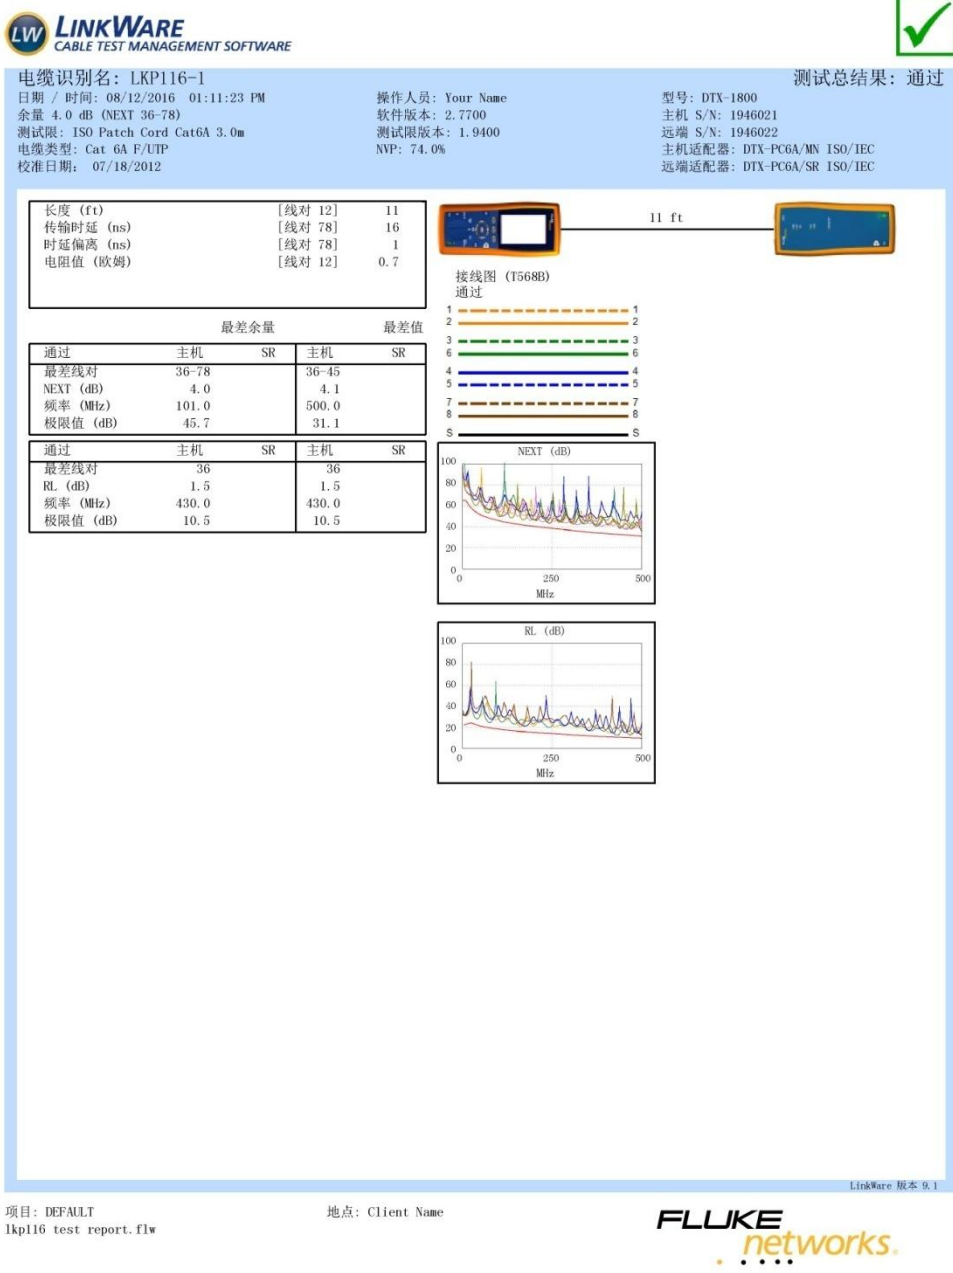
LW LINKWARE
CABLE TEST MANAGEMENT SOFTWARE

电缆识别名: LKP116-1
测试总结果: 通过

日期 / 时间: 08/12/2016 01:11:23 PM
余量 4.0 dB (NEXT 36-78)
测试限: ISO Patch Cord Cat6A 3.0m
电缆类型: Cat 6A F/UTP
校准日期: 07/18/2012

操作人员: Your Name
软件版本: 2.7700
测试限版本: 1.9400
NVP: 74.0%

型号: DTX-1800
主机 S/N: 1946021
远端 S/N: 1946022
主机适配器: DTX-PC6A/MN ISO/IEC
远端适配器: DTX-PC6A/SR ISO/IEC

| | | |
|---|---|---|
| 长度 (ft) | [线对 12] | 11 |
| 传输时延 (ns) | [线对 78] | 16 |
| 时延偏离 (ns) | [线对 78] | 1 |
| 电阻值 (欧姆) | [线对 12] | 0.7 |

11 ft

接线图 (T568B)
通过

1 1
2 2
3 3
6 6
4 4
5 5
7 7
8 8
S S

最差余量 最差值

| 通过 | 主机 | SR | 主机 | SR |
|---|---|---|---|---|
| 最差线对 | 36-78 | | 36-45 | |
| NEXT (dB) | 4.0 | | 4.1 | |
| 频率 (MHz) | 101.0 | | 500.0 | |
| 极限值 (dB) | 45.7 | | 31.1 | |

| 通过 | 主机 | SR | 主机 | SR |
|---|---|---|---|---|
| 最差线对 | 36 | | 36 | |
| RL (dB) | 1.5 | | 1.5 | |
| 频率 (MHz) | 430.0 | | 430.0 | |
| 极限值 (dB) | 10.5 | | 10.5 | |

NEXT (dB)
100
80
60
40
20
0
0 250 500
MHz

RL (dB)
100
80
60
40
20
0
0 250 500
MHz

LinkWare 版本 9.1

项目: DEFAULT
lkp116 test report.flw

地点: Client Name

FLUKE networks.